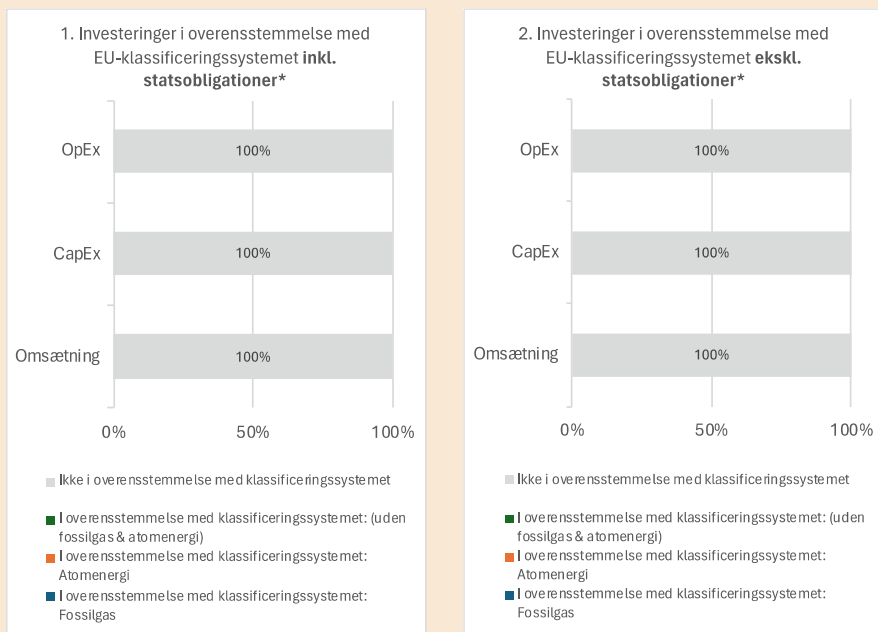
1. Investeringer i overensstemmelse med EU-klassificeringssystemet **inkl. statsobligationer***

OpEx 100%

CapEx 100%

Omsætning 100%

0% 50% 100%

Ikke i overensstemmelse med klassificeringssystemet

I overensstemmelse med klassificeringssystemet: (uden fossilgas & atomenergi)

I overensstemmelse med klassificeringssystemet: Atomenergi

I overensstemmelse med klassificeringssystemet: Fossilgas

2. Investeringer i overensstemmelse med EU-klassificeringssystemet **ekskl. statsobligationer***

OpEx 100%

CapEx 100%

Omsætning 100%

0% 50% 100%

Ikke i overensstemmelse med klassificeringssystemet

I overensstemmelse med klassificeringssystemet: (uden fossilgas & atomenergi)

I overensstemmelse med klassificeringssystemet: Atomenergi

I overensstemmelse med klassificeringssystemet: Fossilgas